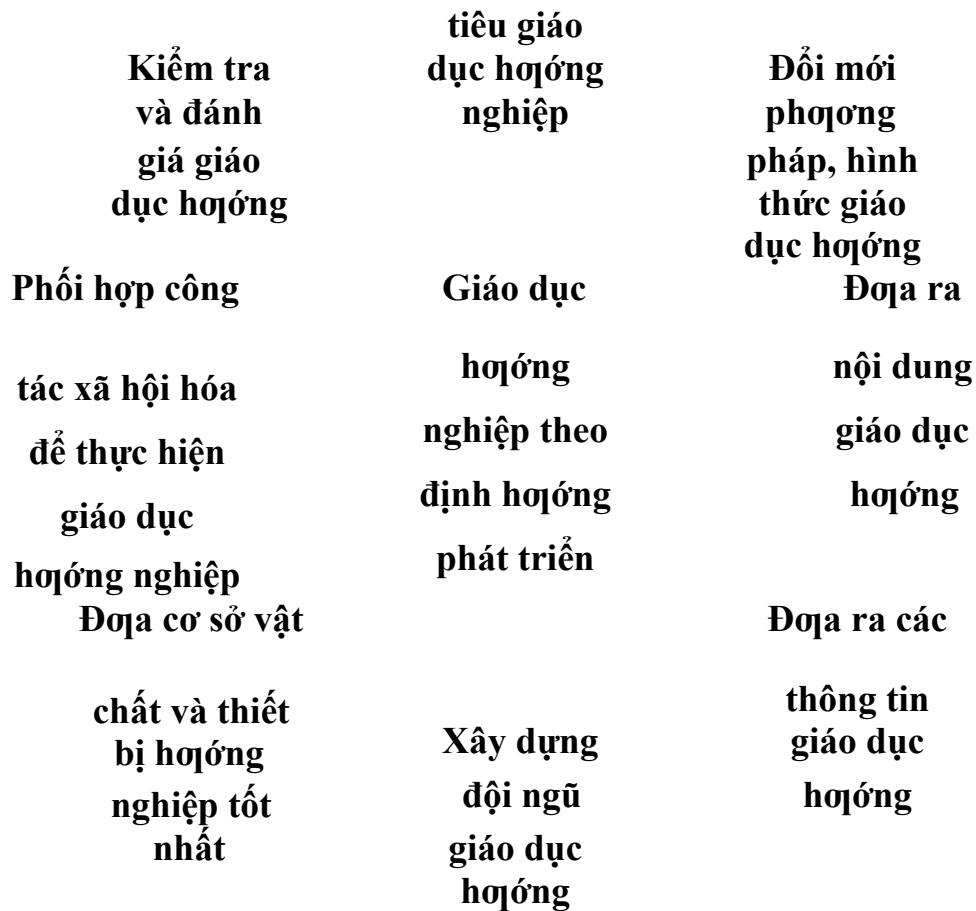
tiêu giáo dục hƣớng nghiệp

Kiểm tra và đánh giá giáo dục hƣớng

Đổi mới phƣơng pháp, hình thức giáo dục hƣớng

Phối hợp công tác xã hội hóa để thực hiện giáo dục hƣớng nghiệp

Giáo dục hƣớng nghiệp theo định hƣớng phát triển

Đƣa ra nội dung giáo dục hƣớng

Đƣa cơ sở vật chất và thiết bị hƣớng nghiệp tốt nhất

Xây dựng đội ngũ giáo dục hƣớng

Đƣa ra các thông tin giáo dục hƣớng